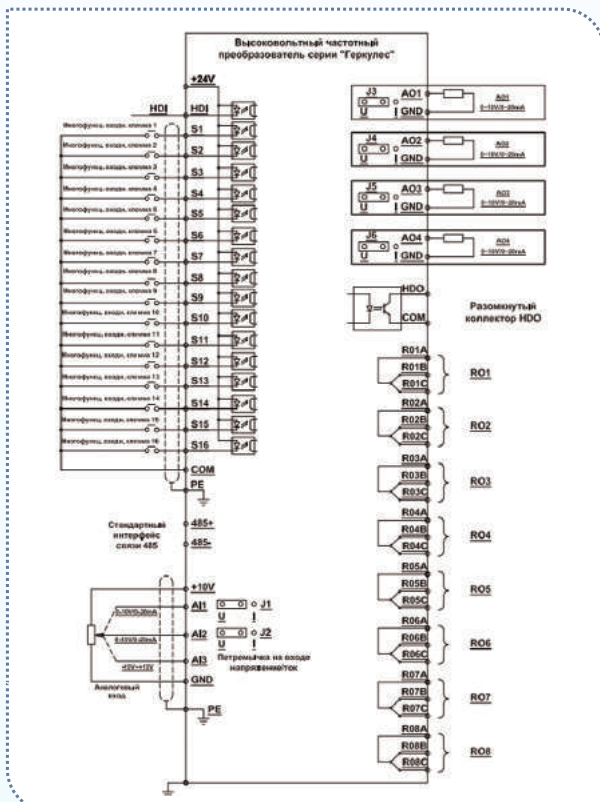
Высоковольтный частотный преобразователь серии "Геркулес"

+24V

HDI HDI
Многофункц. вход, сигнал 1 S1
Многофункц. вход, сигнал 2 S2
Многофункц. вход, сигнал 3 S3
Многофункц. вход, сигнал 4 S4
Многофункц. вход, сигнал 5 S5
Многофункц. вход, сигнал 6 S6
Многофункц. вход, сигнал 7 S7
Многофункц. вход, сигнал 8 S8
Многофункц. вход, сигнал 9 S9
Многофункц. вход, сигнал 10 S10
Многофункц. вход, сигнал 11 S11
Многофункц. вход, сигнал 12 S12
Многофункц. вход, сигнал 13 S13
Многофункц. вход, сигнал 14 S14
Многофункц. вход, сигнал 15 S15
Многофункц. вход, сигнал 16 S16
COM
PE

Стандартный интерфейс связи 485
485+
485-

+10V
AI1 0-10V/0-20mA
AI2 0-10V/0-20mA
AI3 -10V~+10V
Аналоговый вход
GND
PE
J1 U I
J2 U I
Перемычка на входе напряжение/ток

J3 U I AO1 GND AO1 0-10V/0-20mA
J4 U I AO2 GND AO2 0-10V/0-20mA
J5 U I AO3 GND AO3 0-10V/0-20mA
J6 U I AO4 GND AO4 0-10V/0-20mA

HDO
COM
Разомкнутый коллектор HDO

R01A R01B R01C RO1
R02A R02B R02C RO2
R03A R03B R03C RO3
R04A R04B R04C RO4
R05A R05B R05C RO5
R06A R06B R06C RO6
R07A R07B R07C RO7
R08A R08B R08C RO8